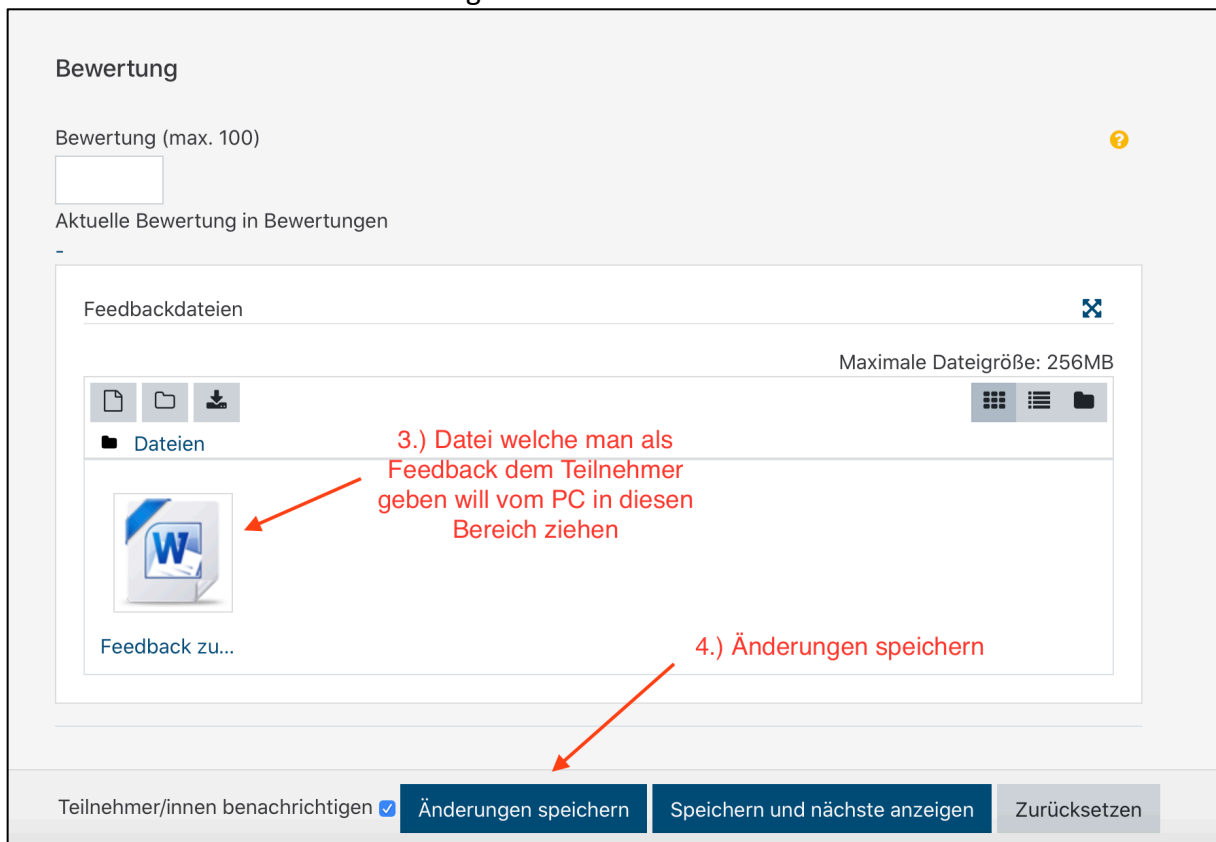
Bewertung

Bewertung (max. 100)

Aktuelle Bewertung in Bewertungen

-

Feedbackdateien

Maximale Dateigröße: 256MB

Dateien

3.) Datei welche man als Feedback dem Teilnehmer geben will vom PC in diesen Bereich ziehen

Feedback zu...

4.) Änderungen speichern

Teilnehmer/innen benachrichtigen

Änderungen speichern

Speichern und nächste anzeigen

Zurücksetzen